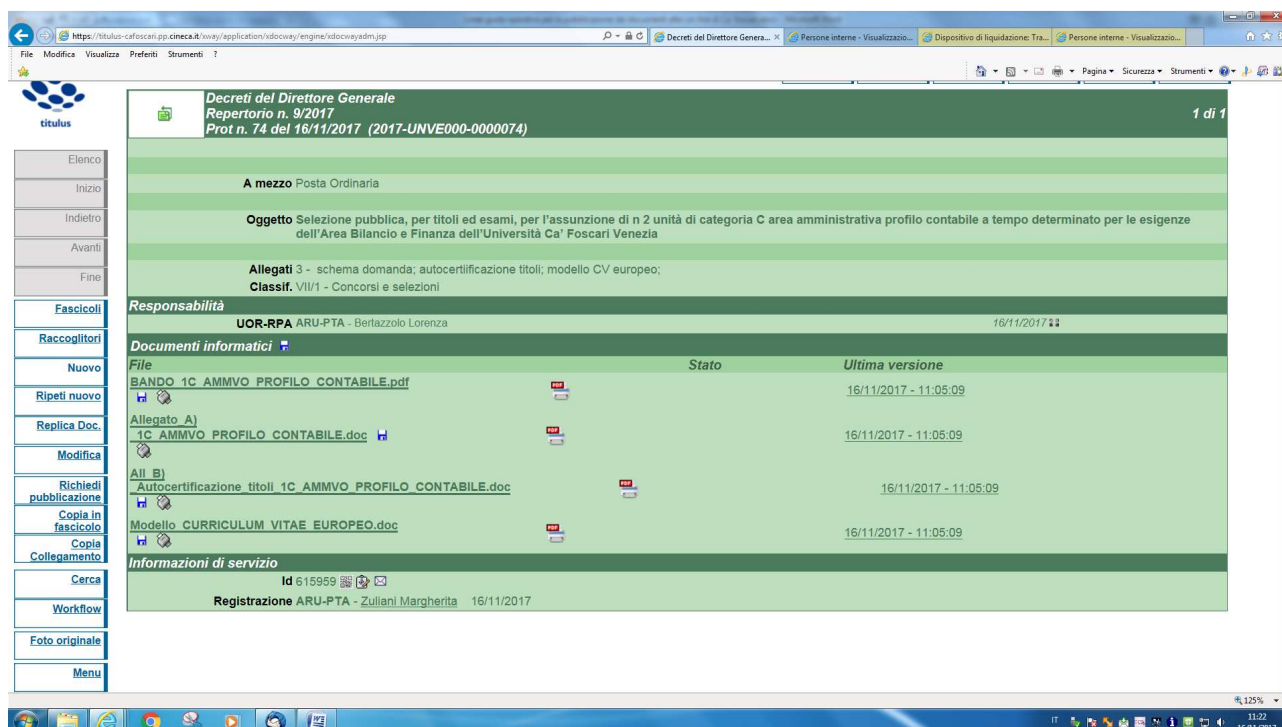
https://titulus-cafoscari.pp.cineca.it/xway/application/xdocway/engine/xdocwayadm.jsp

Decreti del Direttore Genera... | Persone interne - Visualizzazio... | Dispositivo di liquidazione: Tra... | Persone interne - Visualizzazio...

File Modifica Visualizza Preferiti Strumenti ?

Pagina ▾ Sicurezza ▾ Strumenti ▾

titulus

Decreti del Direttore Generale
Repertorio n. 9/2017
Prot n. 74 del 16/11/2017 (2017-UNVE000-0000074)

1 di 1

Elenco
Inizio
Indietro
Avanti
Fine
Fascicoli
Raccoglitori
Nuovo
Ripeti nuovo
Replica Doc.
Modifica
Richiedi pubblicazione
Copia in fascicolo
Copia Collegamento
Cerca
Workflow
Foto originale
Menu

A mezzo Posta Ordinaria

Oggetto Selezione pubblica, per titoli ed esami, per l'assunzione di n 2 unità di categoria C area amministrativa profilo contabile a tempo determinato per le esigenze dell'Area Bilancio e Finanza dell'Università Ca' Foscari Venezia

Allegati 3 - schema domanda; autocertificazione titoli; modello CV europeo;
Classif. VII/1 - Concorsi e selezioni

Responsabilità
UOR-RPA ARU-PTA - Bertazzolo Lorenza 16/11/2017

Documenti informatici

| File | Stato | Ultima versione |
|---|---|---|
| BANDO_1C_AMMVO_PROFILO_CONTABILE.pdf | | 16/11/2017 - 11:05:09 |
| Allegato_A)_1C_AMMVO_PROFILO_CONTABILE.doc | | 16/11/2017 - 11:05:09 |
| All_B)_Autocertificazione_titoli_1C_AMMVO_PROFILO_CONTABILE.doc | | 16/11/2017 - 11:05:09 |
| Modello_CURRICULUM_VITAE_EUROPEO.doc | | 16/11/2017 - 11:05:09 |

Informazioni di servizio
Id 615959
Registrazione ARU-PTA - Zuliani Margherita 16/11/2017

125%
IT 11:22